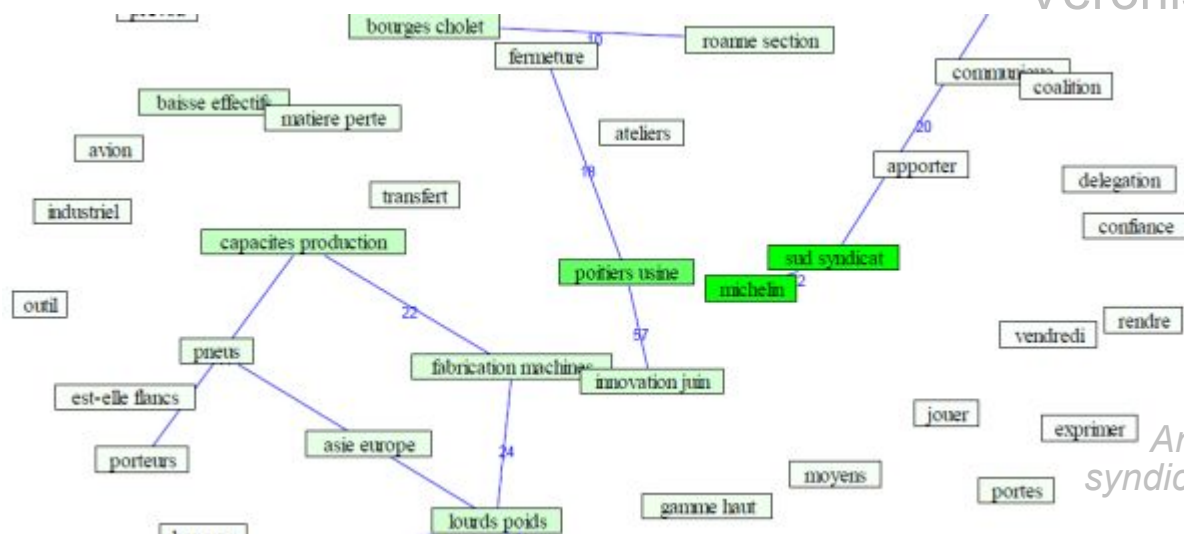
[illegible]

bourges cholet

10

roanne section

fermeture

Veroni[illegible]

communique

coalition

baisse effectifs

matiere perte

ateliers

20

avion

18

apporter

delegation

transfert

industriel

confiance

capacites production

sud syndicat

poitiers usine

michelin

32

outil

22

rendre

57

vendredi

pneus

fabrication machines

innovation juin

est-elle flancs

jouer

exprimer

Ar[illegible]

asie europe

24

porteurs

moyens

syndic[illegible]

portes

gamme haut

lourds poids

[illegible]